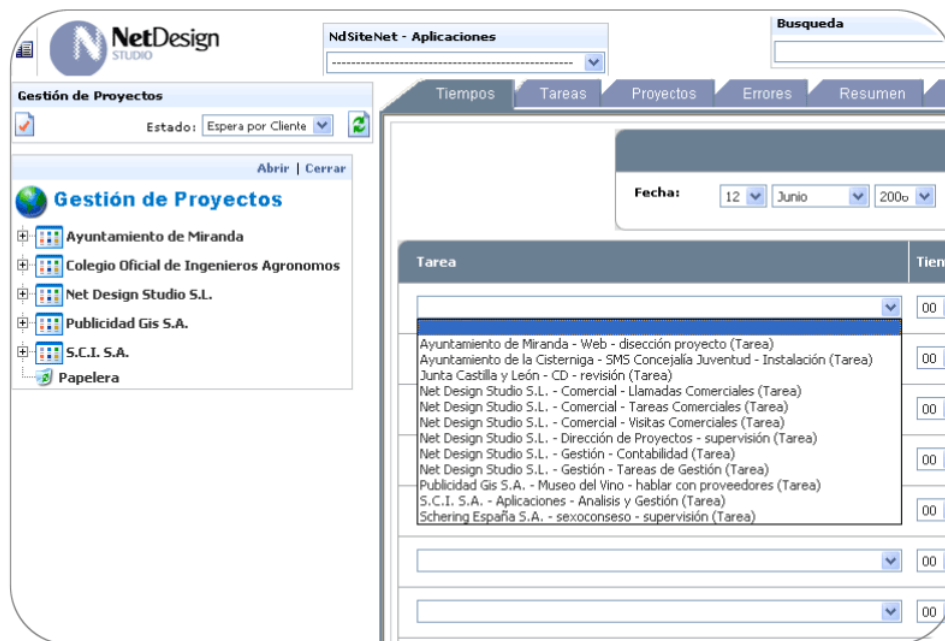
NetDesign
STUDIO

NdSiteNet - Aplicaciones
---------------------------------------------------

Busqueda

Gestión de Proyectos
Estado: Espera por Cliente

Abrir | Cerrar

Gestión de Proyectos
Ayuntamiento de Miranda
Colegio Oficial de Ingenieros Agronomos
Net Design Studio S.L.
Publicidad Gis S.A.
S.C.I. S.A.
Papelera

Tiempos
Tareas
Proyectos
Errores
Resumen

Fecha: 12 Junio 200o

Tarea
Tien

Ayuntamiento de Miranda - Web - disección proyecto (Tarea)
Ayuntamiento de la Cisterniga - SMS Concejalía Juventud - Instalación (Tarea)
Junta Castilla y León - CD - revisión (Tarea)
Net Design Studio S.L. - Comercial - Llamadas Comerciales (Tarea)
Net Design Studio S.L. - Comercial - Tareas Comerciales (Tarea)
Net Design Studio S.L. - Comercial - Visitas Comerciales (Tarea)
Net Design Studio S.L. - Dirección de Proyectos - supervisión (Tarea)
Net Design Studio S.L. - Gestión - Contabilidad (Tarea)
Net Design Studio S.L. - Gestión - Tareas de Gestión (Tarea)
Publicidad Gis S.A. - Museo del Vino - hablar con proveedores (Tarea)
S.C.I. S.A. - Aplicaciones - Analisis y Gestión (Tarea)
Schering España S.A. - sexoconseso - supervisión (Tarea)

00
00
00
00
00
00
00